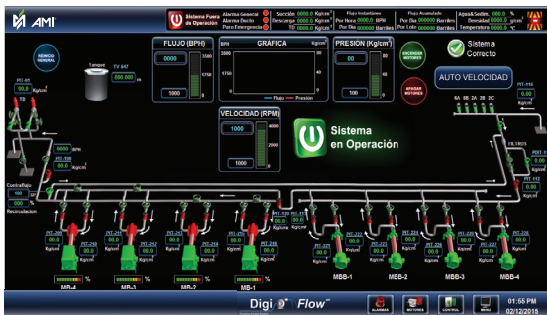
AMI

Sistema Fuera de Operación

Alarma General
Alarma Sismo
Paro Emergencia

Succión 0000.0 Kg/cm²
Descarga 0000.0 Kg/cm²
TD 0000.0 Kg/cm²

Flujo Instantáneo
Por Hora 0000 BPH
Por Día 00000 Barriles

Flujo Acumulado
Por Día 000000 Barriles
Por Lote 000000 Barriles

Agua&Sedim. 0000 %
Densidad 0000.0 g/cm³
Temperatura 0000.0 °C

REINICIO GENERAL

Tanque

TV 647
000.00 m

FLUJO (BPH)
0000
3500
1750
0
1000

GRÁFICA
BPH
3500
1750
0
Kg/cm²
80
40
0
— Flujo — Presión

PRESION (Kg/cm²)
00
100
50
0
100

ENCENDER MOTORES

APAGAR MOTORES

Sistema Correcto

AUTO VELOCIDAD

VELOCIDAD (RPM)
1000
4000
2000
0
1000

Sistema en Operación

PIT-01
0.00
Kg/cm²

PIT-100
0.00
Kg/cm²

0.00
BPH

Contraflujo
0.00
%
Recirculacion

PIT-116
0.00
Kg/cm²

FILTROS

PDIT-1
0.00

PIT-112
0.00

6A 6B 2A 2B 2C

MB-4
MB-3
MB-2
MB-1

MBB-1
MBB-2
MBB-3
MBB-4

%
%
%
%

ALARMAS
MOTORES
CONTROL
MENU

Digi Flow™

01:55 PM
02/12/2015